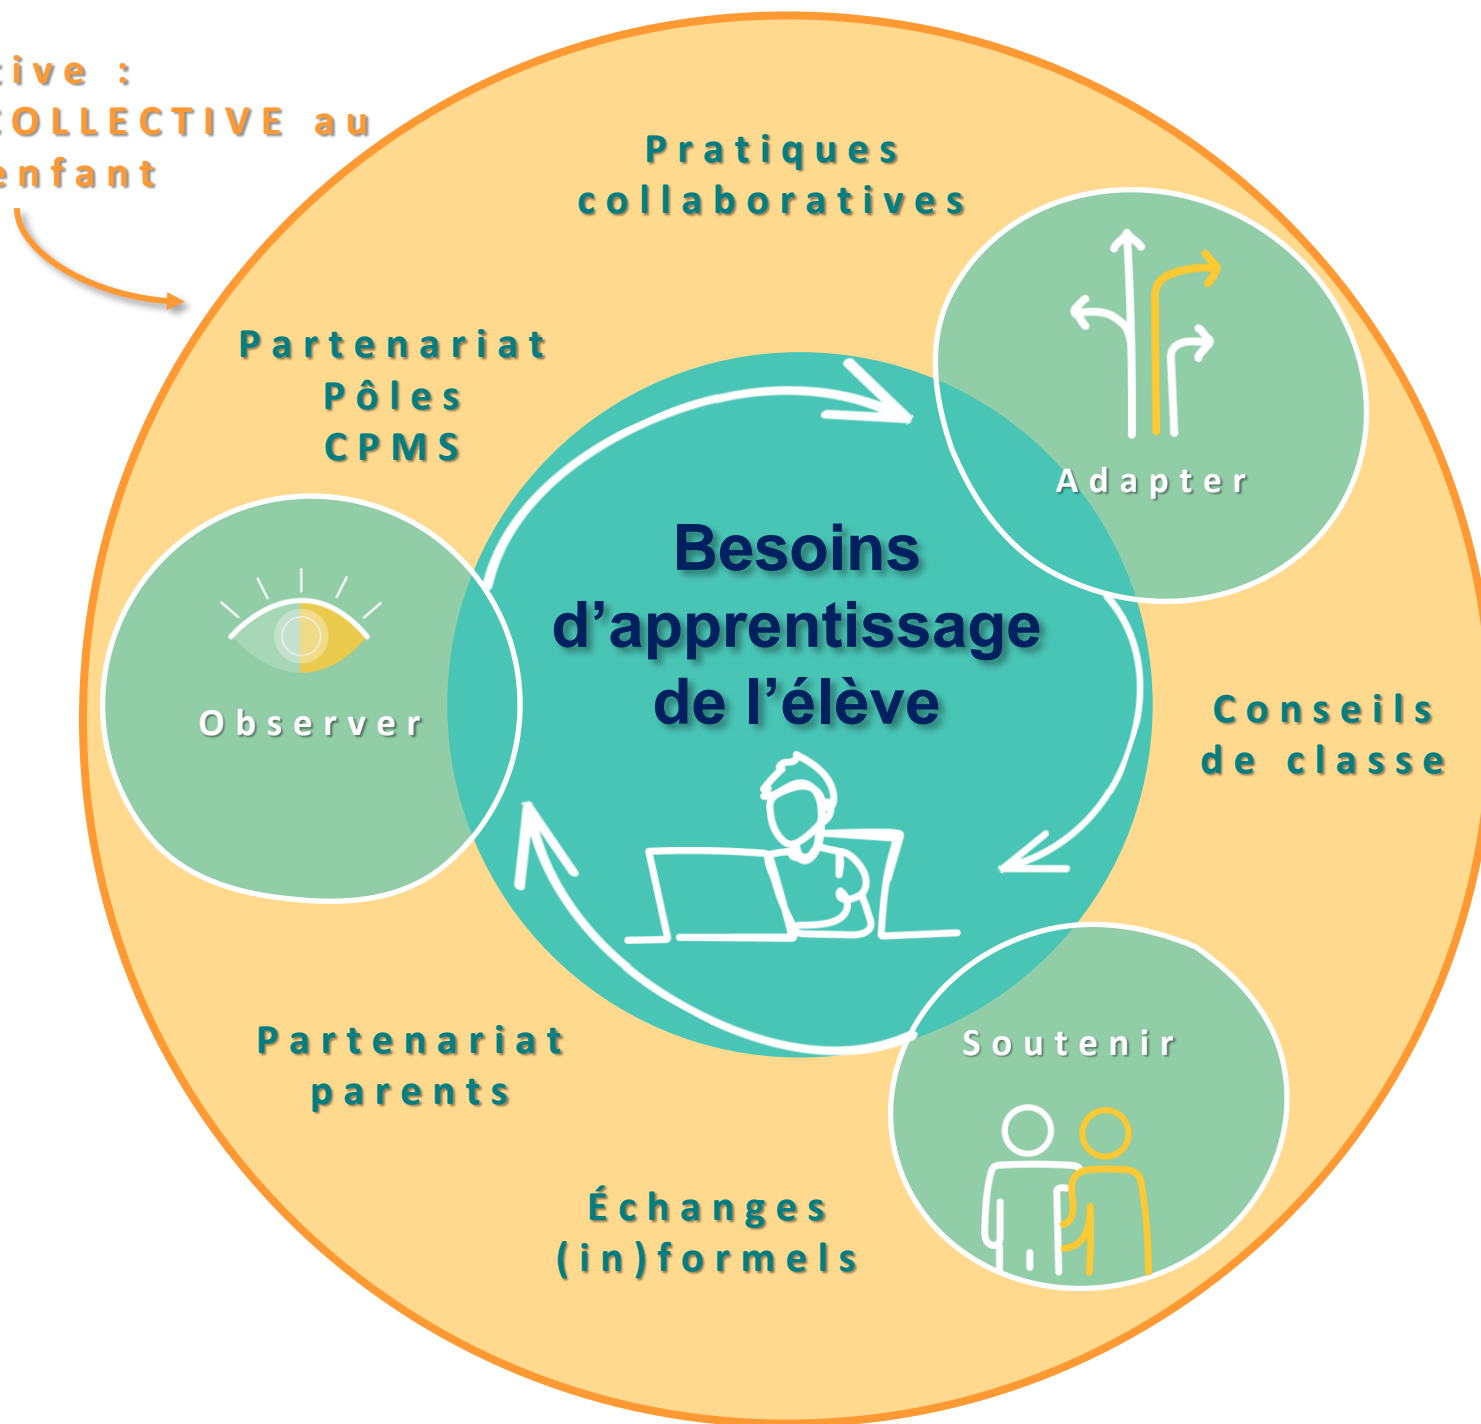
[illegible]tive :
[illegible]OLLECTIVE au
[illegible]nfant

Pratiques collaboratives

Partenariat
Pôles
CPMS

Adapter

Besoins d'apprentissage de l'élève

Observer

Conseils de classe

Partenariat parents

Soutenir

Échanges (in)formels